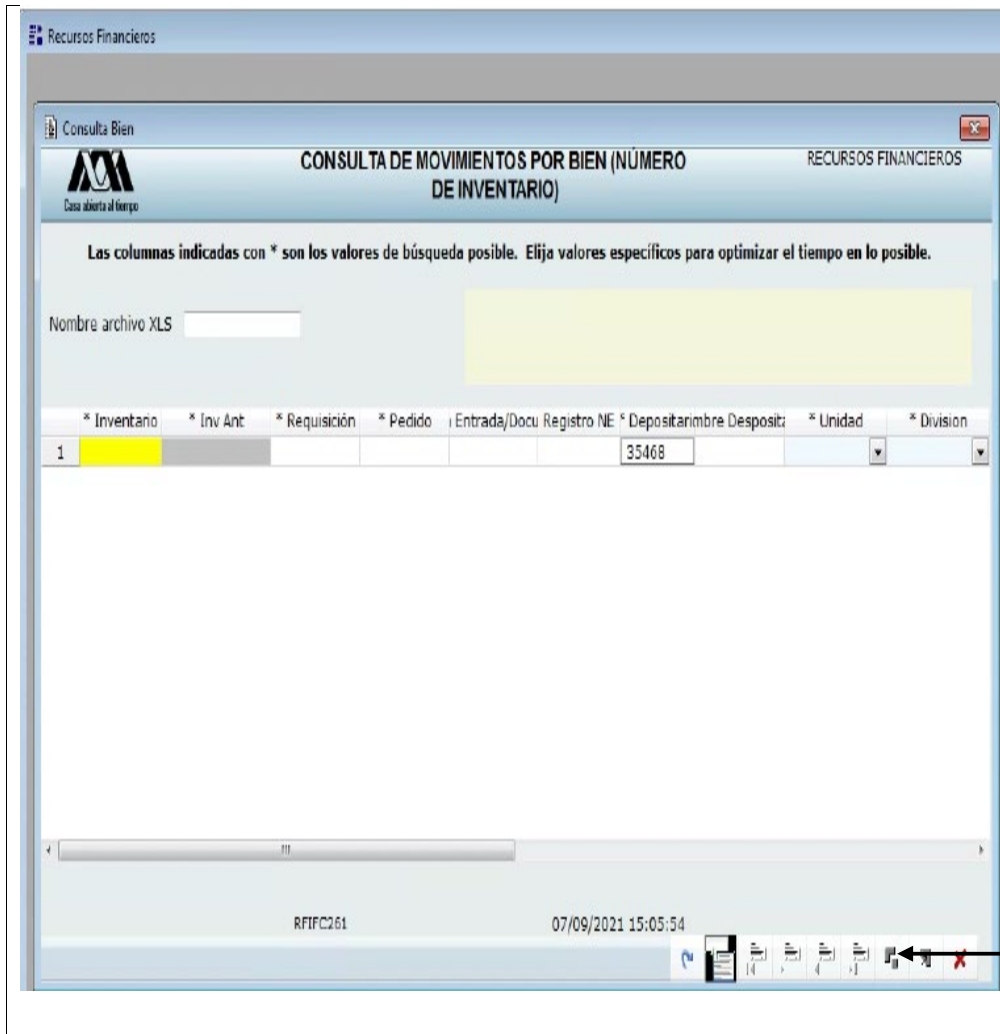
Recursos Financieros

Consulta Bien

Casa abierta al tiempo

CONSULTA DE MOVIMIENTOS POR BIEN (NÚMERO DE INVENTARIO)

RECURSOS FINANCIEROS

Las columnas indicadas con * son los valores de búsqueda posible. Elija valores específicos para optimizar el tiempo en lo posible.

Nombre archivo XLS

| | * Inventario | * Inv Ant | * Requisición | * Pedido | Entrada/Docu | Registro NE | * Depositari | mbre Deposita | * Unidad | * Division |
|---|---|---|---|---|---|---|---|---|---|---|
| 1 | | | | | | | 35468 | | | |

RFIFC261

07/09/2021 15:05:54